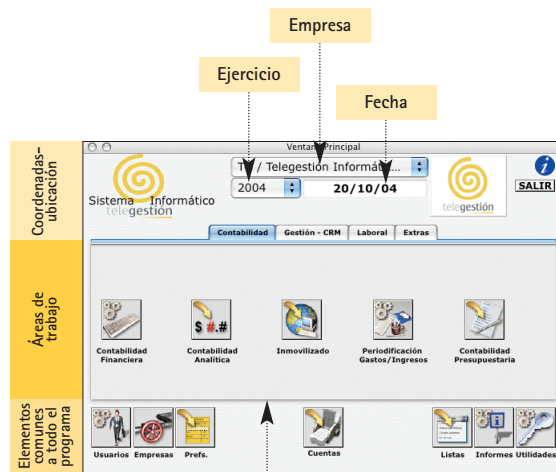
Empresa

Ejercicio

Fecha

Coordenadas-ubicación

Áreas de trabajo

Elementos comunes a todo el programa

Ventana Principal

1 / Telegestion Informát...

2004

20/10/04

Sistema Informático
telegestión

telegestión

SALIR

Contabilidad
Gestión - CRM
Laboral
Extras

$ #.#

Contabilidad Financiera

Contabilidad Analítica

Inmovilizado

Periodificación Gastos/Ingresos

Contabilidad Presupuestaria

Usuarios
Empresas
Prefs.
Cuentas
Listas
Informes
Utilidades